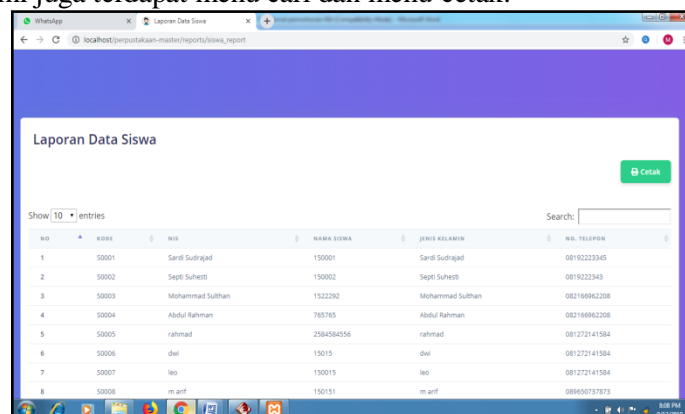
ini juga terdapat menu cari dan menu cetak.

WhatsApp
Laporan Data Siswa
localhost/perpustakaan-master/reports/siswa_report

Laporan Data Siswa

Cetak

Show 10 entries

Search:

| NO | KODE | NIS | NAMA SISWA | JENIS KELAMIN | NO. TELEPON |
|---|---|---|---|---|---|
| 1 | S0001 | Sardi Sudrajad | 150001 | Sardi Sudrajad | 08192223345 |
| 2 | S0002 | Septi Suhesti | 150002 | Septi Suhesti | 0819222343 |
| 3 | S0003 | Mohammad Sulthan | 1522292 | Mohammad Sulthan | 082166962208 |
| 4 | S0004 | Abdul Rahman | 765765 | Abdul Rahman | 082166962208 |
| 5 | S0005 | rahmad | 2584584556 | rahmad | 081272141584 |
| 6 | S0006 | dwi | 15015 | dwi | 081272141584 |
| 7 | S0007 | leo | 150015 | leo | 081272141584 |
| 8 | S0008 | m arif | 150151 | m arif | 089650737873 |

8:08 PM